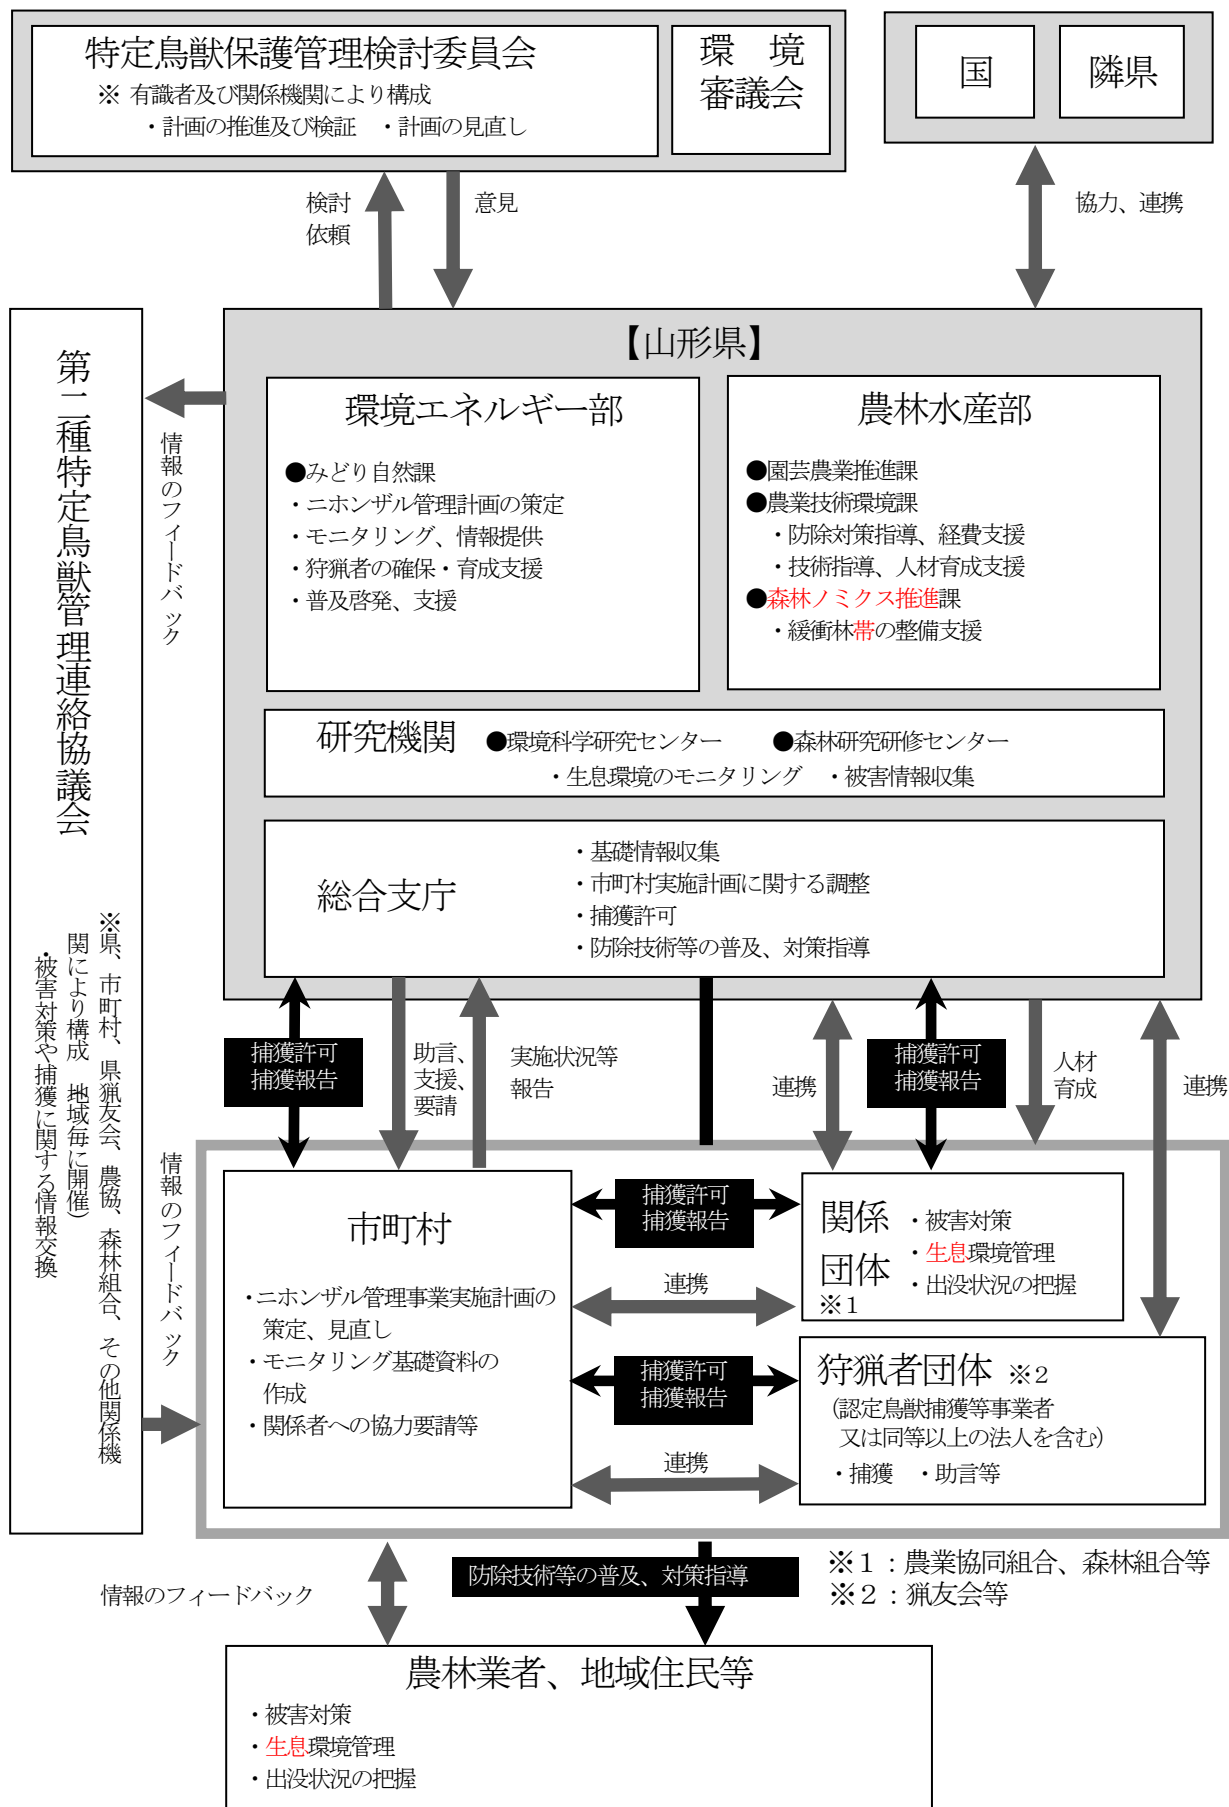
特定鳥獣保護管理検討委員会
※ 有識者及び関係機関により構成
・計画の推進及び検証　・計画の見直し

環　境
審議会

国

隣県

検討
依頼

意見

協力、連携

【山形県】

第二種特定鳥獣管理連絡協議会

※県、市町村、県猟友会、農協、森林組合、その他関係機関により構成　地域毎に開催）
・被害対策や捕獲に関する情報交換

情報のフィードバック

環境エネルギー部
●みどり自然課
・ニホンザル管理計画の策定
・モニタリング、情報提供
・狩猟者の確保・育成支援
・普及啓発、支援

農林水産部
●園芸農業推進課
●農業技術環境課
・防除対策指導、経費支援
・技術指導、人材育成支援
●森林ノミクス推進課
・緩衝林帯の整備支援

研究機関　●環境科学研究センター　●森林研究研修センター
・生息環境のモニタリング　・被害情報収集

総合支庁
・基礎情報収集
・市町村実施計画に関する調整
・捕獲許可
・防除技術等の普及、対策指導

捕獲許可
捕獲報告

助言、
支援、
要請

実施状況等
報告

連携

捕獲許可
捕獲報告

人材
育成

連携

情報のフィードバック

市町村
・ニホンザル管理事業実施計画の策定、見直し
・モニタリング基礎資料の作成
・関係者への協力要請等

捕獲許可
捕獲報告

連携

捕獲許可
捕獲報告

連携

関係団体 ※1
・被害対策
・生息環境管理
・出没状況の把握

狩猟者団体 ※2
(認定鳥獣捕獲等事業者又は同等以上の法人を含む)
・捕獲　・助言等

情報のフィードバック

防除技術等の普及、対策指導

※1：農業協同組合、森林組合等
※2：猟友会等

農林業者、地域住民等
・被害対策
・生息環境管理
・出没状況の把握